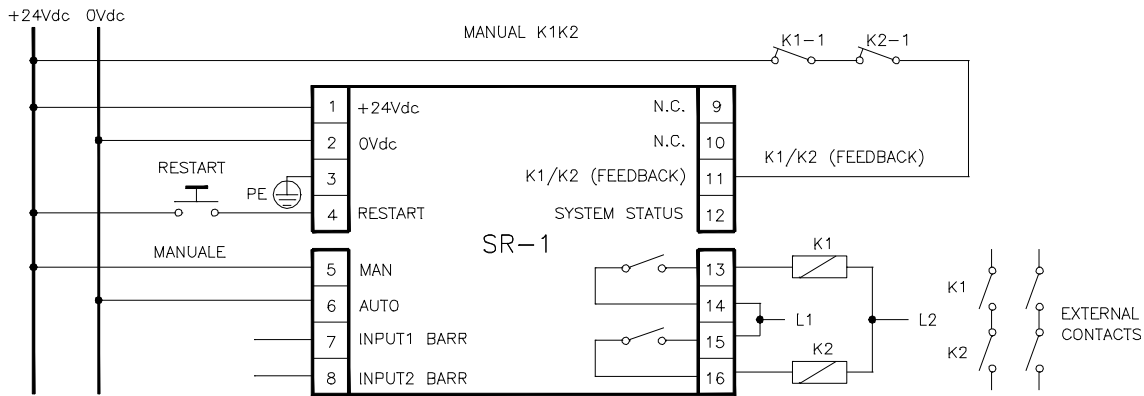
+24Vdc 0Vdc

MANUAL K1K2

K1-1 K2-1

1 +24Vdc
2 0Vdc
3
4 RESTART

N.C. 9
N.C. 10
K1/K2 (FEEDBACK) 11
SYSTEM STATUS 12

K1/K2 (FEEDBACK)

RESTART

PE

SR-1

MANUALE

5 MAN
6 AUTO
7 INPUT1 BARR
8 INPUT2 BARR

13
14
15
16

K1
L1
L2
K2

K1
K2
EXTERNAL CONTACTS